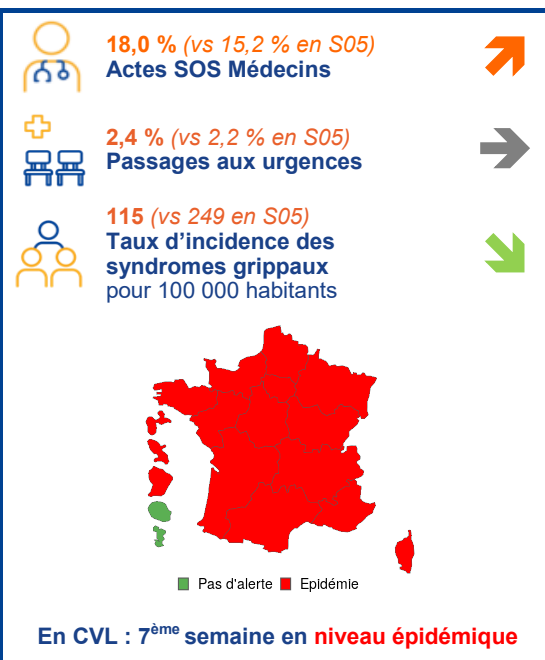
18,0 % (vs 15,2 % en S05)
Actes SOS Médecins

2,4 % (vs 2,2 % en S05)
Passages aux urgences

115 (vs 249 en S05)
Taux d'incidence des syndromes grippaux
pour 100 000 habitants

Pas d'alerte Epidémie

En CVL : 7$^{ème}$ semaine en niveau épidémique